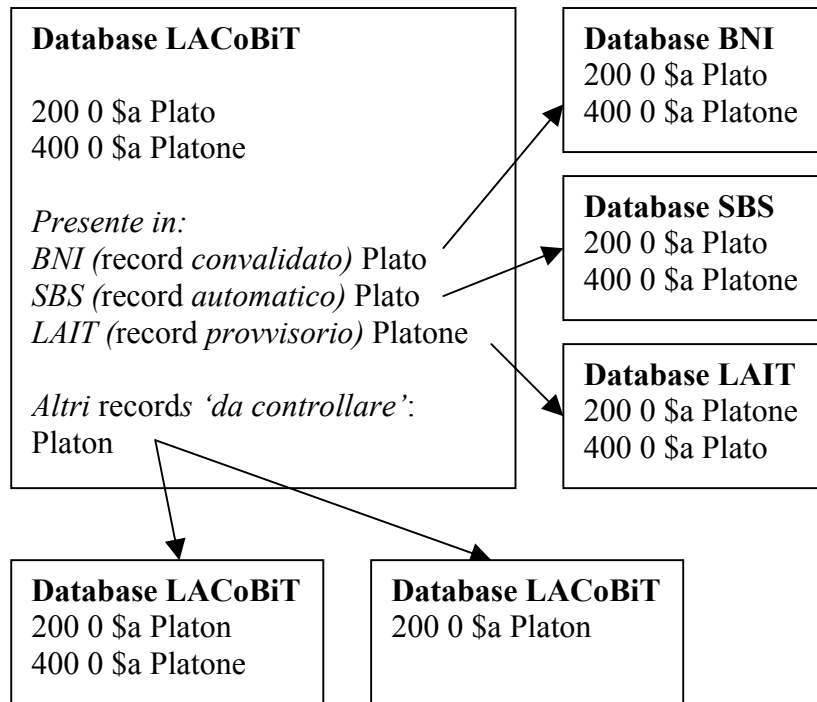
**Database LACoBiT**

200 0 \$a Plato
400 0 \$a Platone

*Presente in:*
*BNI (*record *convalidato)* Plato
*SBS (*record *automatico)* Plato
*LAIT (*record *provvisorio)* Platone

*Altri* record*s 'da controllare'*:
Platon

**Database BNI**
200 0 \$a Plato
400 0 \$a Platone

**Database SBS**
200 0 \$a Plato
400 0 \$a Platone

**Database LAIT**
200 0 \$a Platone
400 0 \$a Plato

**Database LACoBiT**
200 0 \$a Platon
400 0 \$a Platone

**Database LACoBiT**
200 0 \$a Platon